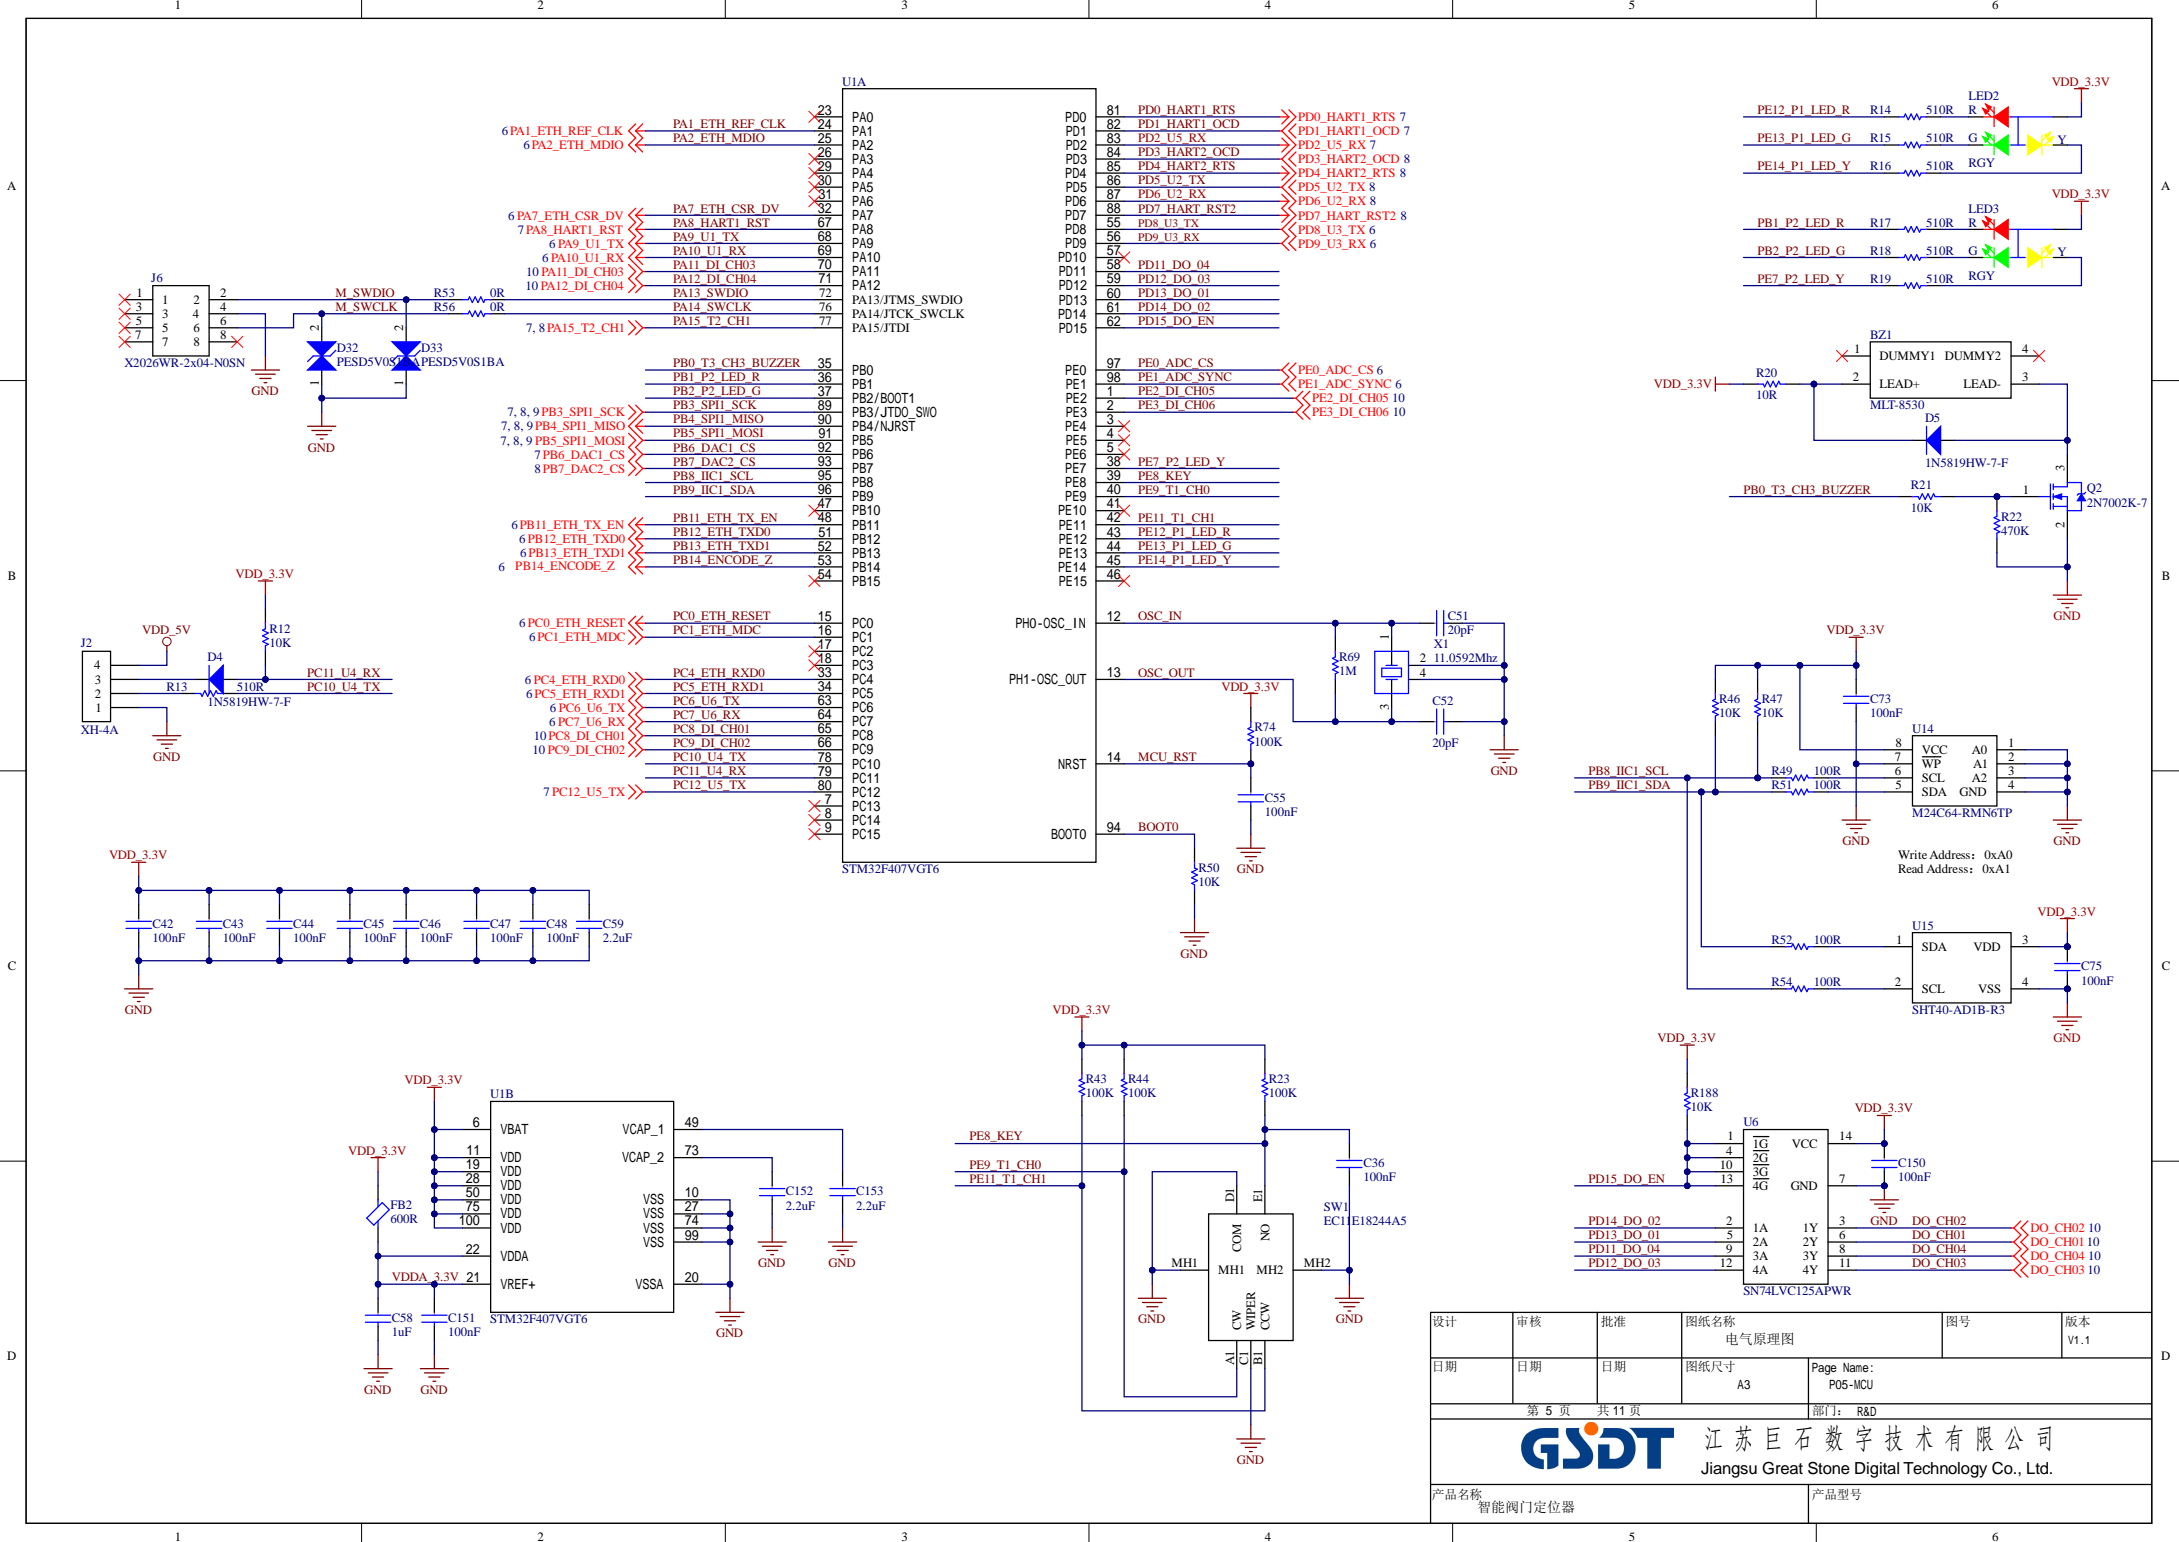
1 2 3 4 5 6

A

U1A

6 PA1_ETH_REF_CLK
6 PA2_ETH_MDIO
PA1_ETH_REF_CLK
PA2_ETH_MDIO
23 PA0
24 PA1
25 PA2
26 PA3
29 PA4
30 PA5
31 PA6
32 PA7
67 PA8
68 PA9
69 PA10
70 PA11
71 PA12
72 PA13/JTMS_SWDIO
76 PA14/JTCK_SWCLK
77 PA15/JTDI

6 PA7_ETH_CSR_DV
7 PA8_HART1_RST
6 PA9_U1_TX
6 PA10_U1_RX
10 PA11_DI_CH03
10 PA12_DI_CH04
PA7_ETH_CSR_DV
PA8_HART1_RST
PA9_U1_TX
PA10_U1_RX
PA11_DI_CH03
PA12_DI_CH04
PA13_SWDIO
PA14_SWCLK
PA15_T2_CH1
7, 8 PA15_T2_CH1

J6
X2026WR-2x04-N0SN
M_SWDIO
M_SWCLK
R53 0R
R56 0R
D32 PESD5V0S1BA
D33 PESD5V0S1BA
GND
GND

PB0_T3_CH3_BUZZER 35 PB0
PB1_P2_LED_R 36 PB1
PB2_P2_LED_G 37 PB2/BOOT1
PB3_SPI1_SCK 89 PB3/JTDO_SWO
PB4_SPI1_MISO 90 PB4/NJRST
PB5_SPI1_MOSI 91 PB5
PB6_DAC1_CS 92 PB6
PB7_DAC2_CS 93 PB7
PB8_IIC1_SCL 95 PB8
PB9_IIC1_SDA 96 PB9
47 PB10
PB11_ETH_TX_EN 48 PB11
PB12_ETH_TXD0 51 PB12
PB13_ETH_TXD1 52 PB13
PB14_ENCODE_Z 53 PB14
54 PB15
7, 8, 9 PB3_SPI1_SCK
7, 8, 9 PB4_SPI1_MISO
7, 8, 9 PB5_SPI1_MOSI
7 PB6_DAC1_CS
8 PB7_DAC2_CS
6 PB11_ETH_TX_EN
6 PB12_ETH_TXD0
6 PB13_ETH_TXD1
6 PB14_ENCODE_Z

PD0 81 PD0_HART1_RTS → PD0_HART1_RTS 7
PD1 82 PD1_HART1_OCD → PD1_HART1_OCD 7
PD2 83 PD2_U5_RX → PD2_U5_RX 7
PD3 84 PD3_HART2_OCD → PD3_HART2_OCD 8
PD4 85 PD4_HART2_RTS → PD4_HART2_RTS 8
PD5 86 PD5_U2_TX → PD5_U2_TX 8
PD6 87 PD6_U2_RX → PD6_U2_RX 8
PD7 88 PD7_HART_RST2 → PD7_HART_RST2 8
PD8 55 PD8_U3_TX → PD8_U3_TX 6
PD9 56 PD9_U3_RX → PD9_U3_RX 6
PD10 57
PD11 58 PD11_DO_04
PD12 59 PD12_DO_03
PD13 60 PD13_DO_01
PD14 61 PD14_DO_02
PD15 62 PD15_DO_EN

PE0 97 PE0_ADC_CS → PE0_ADC_CS 6
PE1 98 PE1_ADC_SYNC → PE1_ADC_SYNC 6
PE2 1 PE2_DI_CH05 → PE2_DI_CH05 10
PE3 2 PE3_DI_CH06 → PE3_DI_CH06 10
PE4 3
PE5 4
PE6 5
PE7 38 PE7_P2_LED_Y
PE8 39 PE8_KEY
PE9 40 PE9_T1_CH0
PE10 41
PE11 42 PE11_T1_CH1
PE12 43 PE12_P1_LED_R
PE13 44 PE13_P1_LED_G
PE14 45 PE14_P1_LED_Y
PE15 46

PE12_P1_LED_R R14 510R
PE13_P1_LED_G R15 510R
PE14_P1_LED_Y R16 510R
LED2 R G Y RGY
VDD_3.3V
PB1_P2_LED_R R17 510R
PB2_P2_LED_G R18 510R
PE7_P2_LED_Y R19 510R
LED3 R G Y RGY
VDD_3.3V

BZ1 DUMMY1 DUMMY2 LEAD+ LEAD- MLT-8530
VDD_3.3V R20 10R
D5 1N5819HW-7-F
PB0_T3_CH3_BUZZER R21 10K
R22 470K
Q2 2N7002K-7
GND

B

J2 XH-4A
VDD_5V
D4
R13 510R
1N5819HW-7-F
VDD_3.3V
R12 10K
PC11_U4_RX
PC10_U4_TX
GND

6 PC0_ETH_RESET
6 PC1_ETH_MDC
PC0_ETH_RESET 15 PC0
PC1_ETH_MDC 16 PC1
17 PC2
18 PC3
PC4_ETH_RXD0 33 PC4
PC5_ETH_RXD1 34 PC5
PC6_U6_TX 63 PC6
PC7_U6_RX 64 PC7
PC8_DI_CH01 65 PC8
PC9_DI_CH02 66 PC9
PC10_U4_TX 78 PC10
PC11_U4_RX 79 PC11
PC12_U5_TX 80 PC12
7 PC13
8 PC14
9 PC15
6 PC4_ETH_RXD0
6 PC5_ETH_RXD1
6 PC6_U6_TX
6 PC7_U6_RX
10 PC8_DI_CH01
10 PC9_DI_CH02
7 PC12_U5_TX

PH0-OSC_IN 12 OSC_IN
PH1-OSC_OUT 13 OSC_OUT
NRST 14 MCU_RST
BOOT0 94 BOOT0
STM32F407VGT6
C51 20pF
X1 11.0592Mhz
R69 1M
C52 20pF
VDD_3.3V
R74 100K
C55 100nF
R50 10K
GND GND GND

VDD_3.3V
R46 10K R47 10K
C73 100nF
U14 VCC WP SCL SDA A0 A1 A2 GND
M24C64-RMN6TP
PB8_IIC1_SCL R49 100R
PB9_IIC1_SDA R51 100R
GND GND
Write Address: 0xA0
Read Address: 0xA1

C

VDD_3.3V
C42 100nF C43 100nF C44 100nF C45 100nF C46 100nF C47 100nF C48 100nF C59 2.2uF
GND

U15 SDA VDD SCL VSS
SHT40-AD1B-R3
R52 100R
R54 100R
VDD_3.3V
C75 100nF
GND

VDD_3.3V
R43 100K R44 100K R23 100K
PE8_KEY
PE9_T1_CH0
PE11_T1_CH1
C36 100nF
SW1 EC11E18244A5
D1 E1 COM NO MH1 MH2 CW WIPER CCW A1 C1 B1
GND GND GND

VDD_3.3V
U1B
6 VBAT
11 VDD
19 VDD
28 VDD
50 VDD
75 VDD
100 VDD
22 VDDA
21 VREF+
VCAP_1 49
VCAP_2 73
VSS 10
VSS 27
VSS 74
VSS 99
VSSA 20
STM32F407VGT6
VDD_3.3V
FB2 600R
VDDA_3.3V
C58 1uF C151 100nF
C152 2.2uF C153 2.2uF
GND GND GND GND GND

VDD_3.3V
R188 10K
U6 1G 2G 3G 4G VCC GND 1A 2A 3A 4A 1Y 2Y 3Y 4Y
SN74LVC125APWR
PD15_DO_EN
VDD_3.3V C150 100nF
GND
PD14_DO_02 DO_CH02 → DO_CH02 10
PD13_DO_01 DO_CH01 → DO_CH01 10
PD11_DO_04 DO_CH04 → DO_CH04 10
PD12_DO_03 DO_CH03 → DO_CH03 10

D

| 设计 | 审核 | 批准 | 图纸名称 电气原理图 | 图号 | 版本 V1.1 |
|---|---|---|---|---|---|
| 日期 | 日期 | 日期 | 图纸尺寸 A3 | Page Name: P05-MCU | |
| 第 5 页 | 共 11 页 | | 部门: R&D | | |

GSDT 江苏巨石数字技术有限公司
Jiangsu Great Stone Digital Technology Co., Ltd.
产品名称 智能阀门定位器
产品型号

1 2 3 4 5 6